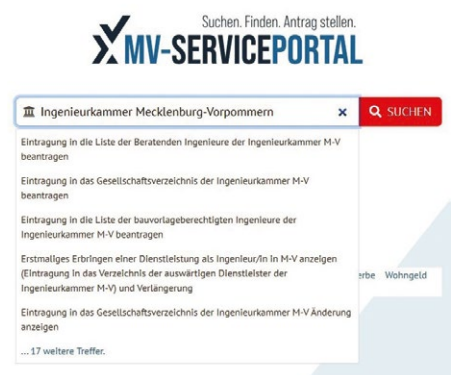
Suchen. Finden. Antrag stellen.
MV-SERVICEPORTAL

Ingenieurkammer Mecklenburg-Vorpommern ×

SUCHEN

Eintragung in die Liste der Beratenden Ingenieure der Ingenieurkammer M-V beantragen

Eintragung in das Gesellschaftsverzeichnis der Ingenieurkammer M-V beantragen

Eintragung in die Liste der bauvorlageberechtigten Ingenieure der Ingenieurkammer M-V beantragen

Erstmaliges Erbringen einer Dienstleistung als Ingenieur/in in M-V anzeigen (Eintragung in das Verzeichnis der auswärtigen Dienstleister der Ingenieurkammer M-V) und Verlängerung

Eintragung in das Gesellschaftsverzeichnis der Ingenieurkammer M-V Änderung anzeigen

... 17 weitere Treffer.

erbe Wohngeld